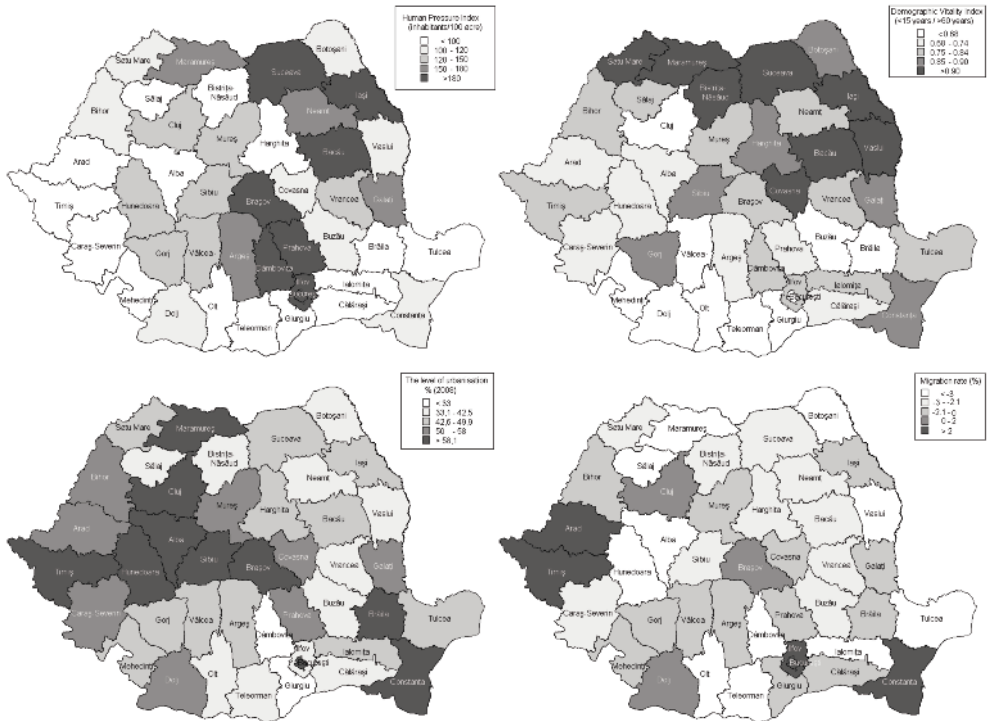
Human Pressure Index (inhabitants/100 acre)
< 100
100 - 120
120 - 150
150 - 180
>180

Satu Mare, Maramures, Suceava, Botosani, Bihor, Salaj, Bistrita Nasaud, Iasi, Neamt, Cluj, Mures, Harghita, Vaslui, Bacau, Arad, Alba, Covasna, Vrancea, Galati, Sibiu, Hunedoara, Brasov, Timis, Prahova, Buzau, Braila, Tulcea, Caras Severin, Gorj, Valcea, Arges, Dambovita, Ialomita, Ilfov, Bucuresti, Mehedinti, Calarasi, Dolj, Olt, Teleorman, Giurgiu, Constanta

Demographic Vitality Index (<15 years / >60 years)
<0.58
0.58 - 0.74
0.75 - 0.84
0.85 - 0.90
>0.90

Satu Mare, Maramures, Suceava, Botosani, Bihor, Salaj, Bistrita Nasaud, Cluj, Iasi, Neamt, Mures, Harghita, Vaslui, Bacau, Arad, Alba, Covasna, Vrancea, Galati, Sibiu, Hunedoara, Brasov, Timis, Prahova, Buzau, Braila, Tulcea, Caras Severin, Gorj, Valcea, Arges, Dambovita, Ialomita, Ilfov, Bucuresti, Mehedinti, Calarasi, Dolj, Olt, Teleorman, Giurgiu, Constanta

The level of urbanisation % (2006)
< 33
33,1 - 42,5
42,6 - 49,9
50 - 58
> 58,1

Satu Mare, Maramures, Botosani, Suceava, Bihor, Salaj, Bistrita Nasaud, Iasi, Neamt, Cluj, Mures, Harghita, Vaslui, Bacau, Arad, Alba, Covasna, Vrancea, Galati, Sibiu, Hunedoara, Brasov, Timis, Prahova, Buzau, Braila, Tulcea, Caras Severin, Gorj, Valcea, Arges, Dambovita, Ialomita, Ilfov, Bucuresti, Mehedinti, Calarasi, Dolj, Olt, Teleorman, Giurgiu, Constanta

Migration rate (%)
< -3
-3 - -2.1
-2.1 - 0
0 - 2
> 2

Satu Mare, Maramures, Botosani, Suceava, Bihor, Salaj, Bistrita Nasaud, Iasi, Neamt, Cluj, Mures, Harghita, Vaslui, Bacau, Arad, Alba, Covasna, Vrancea, Galati, Sibiu, Hunedoara, Brasov, Timis, Prahova, Buzau, Braila, Tulcea, Caras Severin, Gorj, Valcea, Arges, Dambovita, Ialomita, Ilfov, Bucuresti, Mehedinti, Calarasi, Dolj, Olt, Teleorman, Giurgiu, Constanta